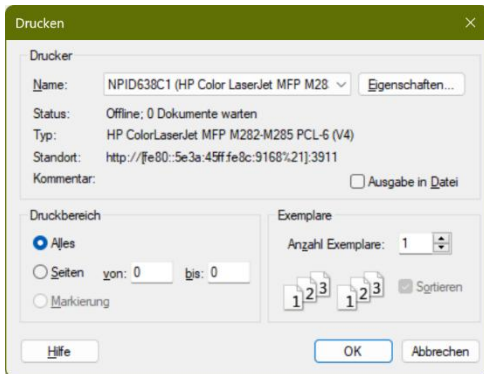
Drucken

Drucker

Name: NPID638C1 (HP Color LaserJet MFP M28 Eigenschaften...

Status: Offline; 0 Dokumente warten

Typ: HP ColorLaserJet MFP M282-M285 PCL-6 (V4)

Standort: http://[fe80::5e3a:45ff:fe8c:9168%21]:3911

Kommentar:

Ausgabe in Datei

Druckbereich

Alles

Seiten von: 0 bis: 0

Markierung

Exemplare

Anzahl Exemplare: 1

1 2 3 1 2 3

Sortieren

Hilfe

OK

Abbrechen